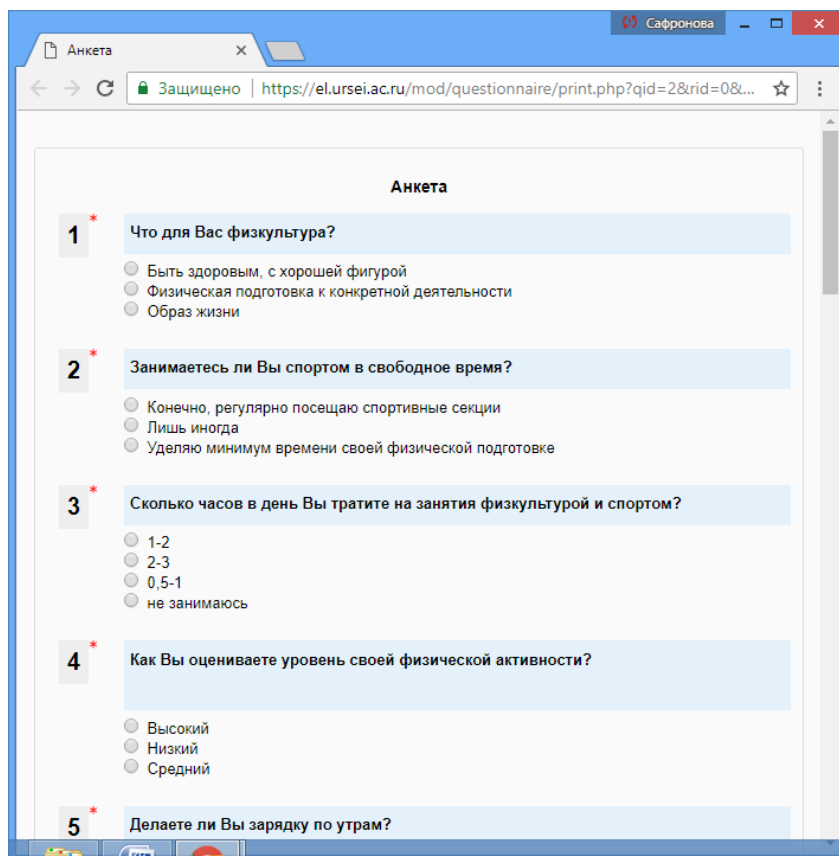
Сафронова

Анкета

Защищено | https://el.ursei.ac.ru/mod/questionnaire/print.php?qid=2&rid=0&...

Анкета

1 *
Что для Вас физкультура?
Быть здоровым, с хорошей фигурой
Физическая подготовка к конкретной деятельности
Образ жизни

2 *
Занимаетесь ли Вы спортом в свободное время?
Конечно, регулярно посещаю спортивные секции
Лишь иногда
Уделяю минимум времени своей физической подготовке

3 *
Сколько часов в день Вы тратите на занятия физкультурой и спортом?
1-2
2-3
0,5-1
не занимаюсь

4 *
Как Вы оцениваете уровень своей физической активности?
Высокий
Низкий
Средний

5 *
Делаете ли Вы зарядку по утрам?